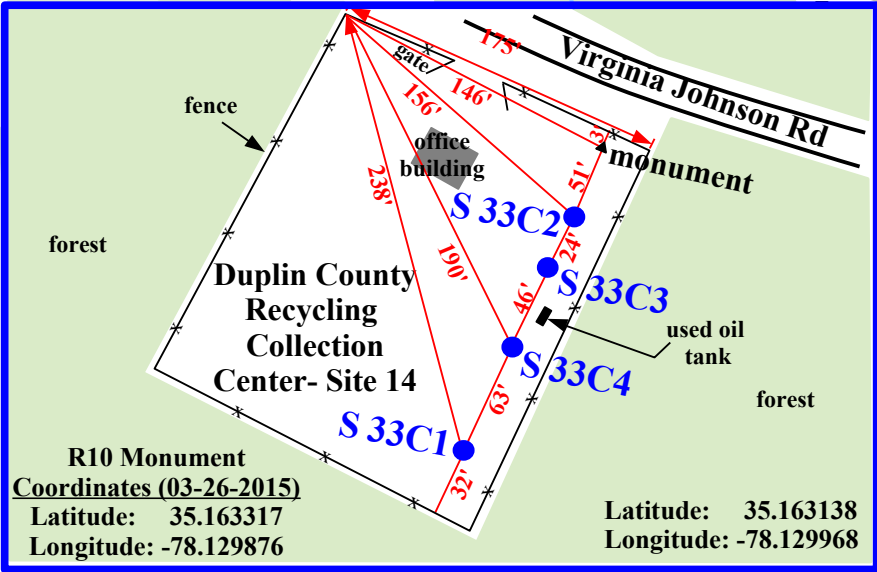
175'
Virginia Johnson Rd
gate
146'
156'
fence
3'
office building
monument
238'
51'
S 33C2
forest
24'
190'
Duplin County Recycling Collection Center- Site 14
S 33C3
46'
used oil tank
S 33C4
63'
forest
S 33C1
32'
R10 Monument
Coordinates (03-26-2015)
Latitude: 35.163317
Longitude: -78.129876

Latitude: 35.163138
Longitude: -78.129968